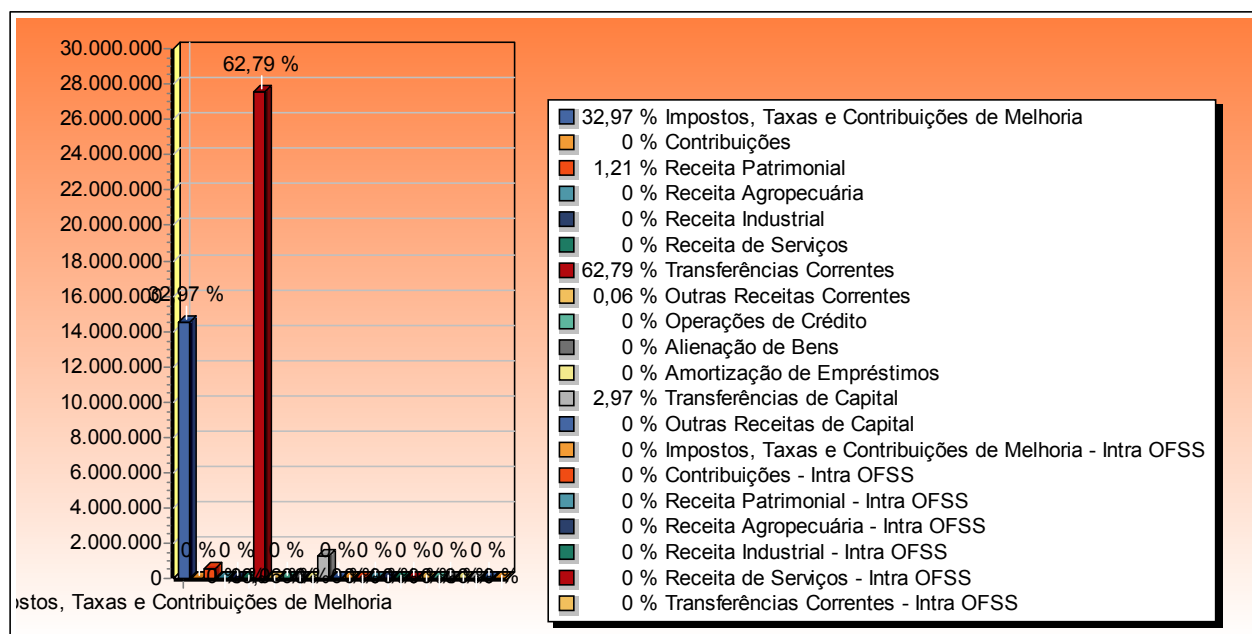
30.000.000
28.000.000
26.000.000
24.000.000
22.000.000
20.000.000
18.000.000
16.000.000
14.000.000
12.000.000
10.000.000
8.000.000
6.000.000
4.000.000
2.000.000
0

62,79 %
32,97 %
0 % 0 % 0 % 0 % 0 % 0 % 0 % 0 % 0 % 0 %

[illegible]ostos, Taxas e Contribuições de Melhoria

32,97 % Impostos, Taxas e Contribuições de Melhoria
0 % Contribuições
1,21 % Receita Patrimonial
0 % Receita Agropecuária
0 % Receita Industrial
0 % Receita de Serviços
62,79 % Transferências Correntes
0,06 % Outras Receitas Correntes
0 % Operações de Crédito
0 % Alienação de Bens
0 % Amortização de Empréstimos
2,97 % Transferências de Capital
0 % Outras Receitas de Capital
0 % Impostos, Taxas e Contribuições de Melhoria - Intra OFSS
0 % Contribuições - Intra OFSS
0 % Receita Patrimonial - Intra OFSS
0 % Receita Agropecuária - Intra OFSS
0 % Receita Industrial - Intra OFSS
0 % Receita de Serviços - Intra OFSS
0 % Transferências Correntes - Intra OFSS